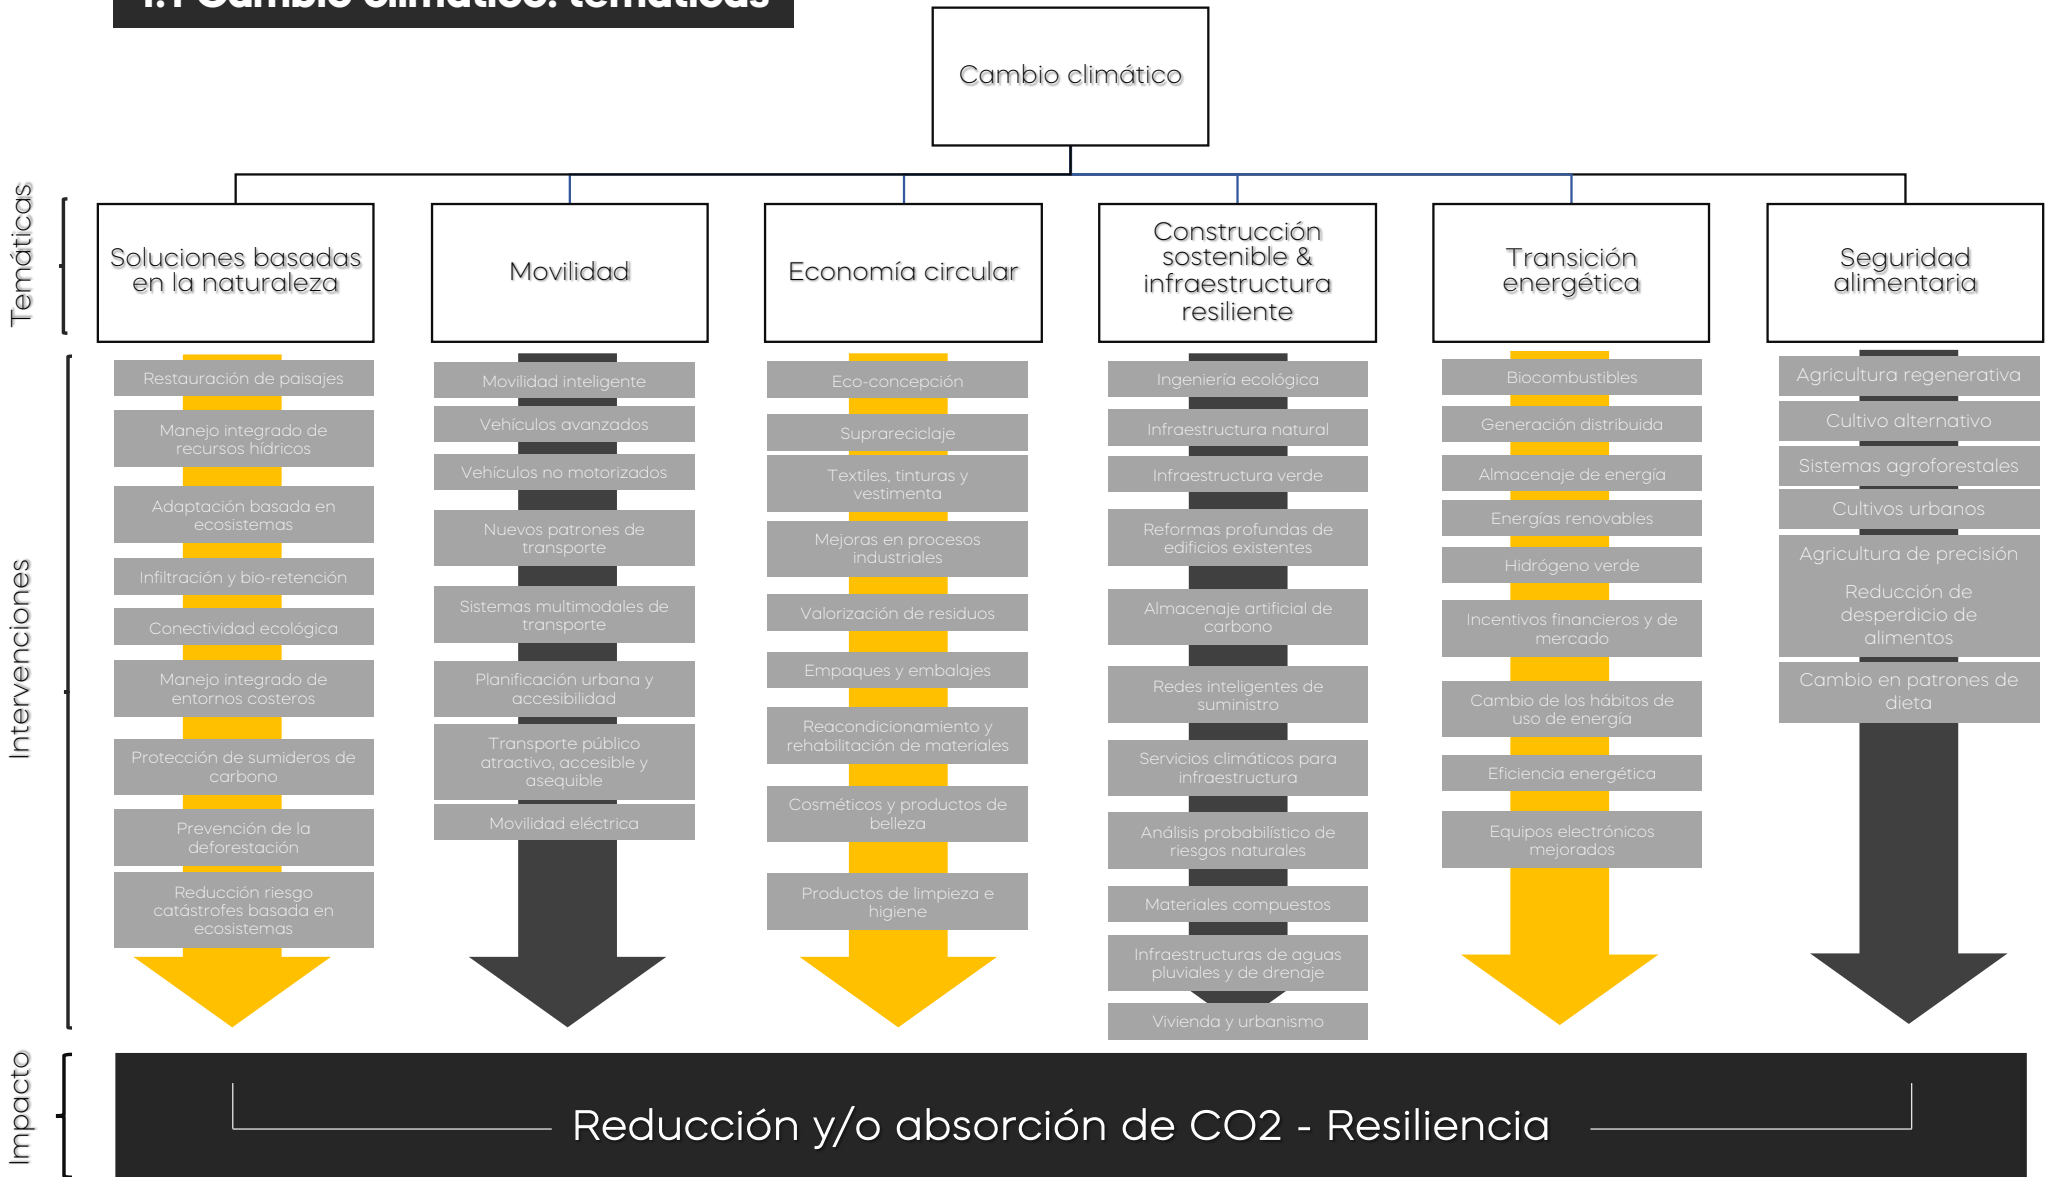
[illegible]

Cambio climático

Temáticas

Soluciones basadas en la naturaleza

Movilidad

Economía circular

Construcción sostenible & infraestructura resiliente

Transición energética

Seguridad alimentaria

Intervenciones

Restauración de paisajes
Manejo integrado de recursos hídricos
Adaptación basada en ecosistemas
Infiltración y bio-retención
Conectividad ecológica
Manejo integrado de entornos costeros
Protección de sumideros de carbono
Prevención de la deforestación
Reducción riesgo catástrofes basada en ecosistemas

Movilidad inteligente
Vehículos avanzados
Vehículos no motorizados
Nuevos patrones de transporte
Sistemas multimodales de transporte
Planificación urbana y accesibilidad
Transporte público atractivo, accesible y asequible
Movilidad eléctrica

Eco-concepción
Suprareciclaje
Textiles, tinturas y vestimenta
Mejoras en procesos industriales
Valorización de residuos
Empaques y embalajes
Reacondicionamiento y rehabilitación de materiales
Cosméticos y productos de belleza
Productos de limpieza e higiene

Ingeniería ecológica
Infraestructura natural
Infraestructura verde
Reformas profundas de edificios existentes
Almacenaje artificial de carbono
Redes inteligentes de suministro
Servicios climáticos para infraestructura
Análisis probabilístico de riesgos naturales
Materiales compuestos
Infraestructuras de aguas pluviales y de drenaje
Vivienda y urbanismo

Biocombustibles
Generación distribuida
Almacenaje de energía
Energías renovables
Hidrógeno verde
Incentivos financieros y de mercado
Cambio de los hábitos de uso de energía
Eficiencia energética
Equipos electrónicos mejorados

Agricultura regenerativa
Cultivo alternativo
Sistemas agroforestales
Cultivos urbanos
Agricultura de precisión
Reducción de desperdicio de alimentos
Cambio en patrones de dieta

Impacto

Reducción y/o absorción de CO2 - Resiliencia